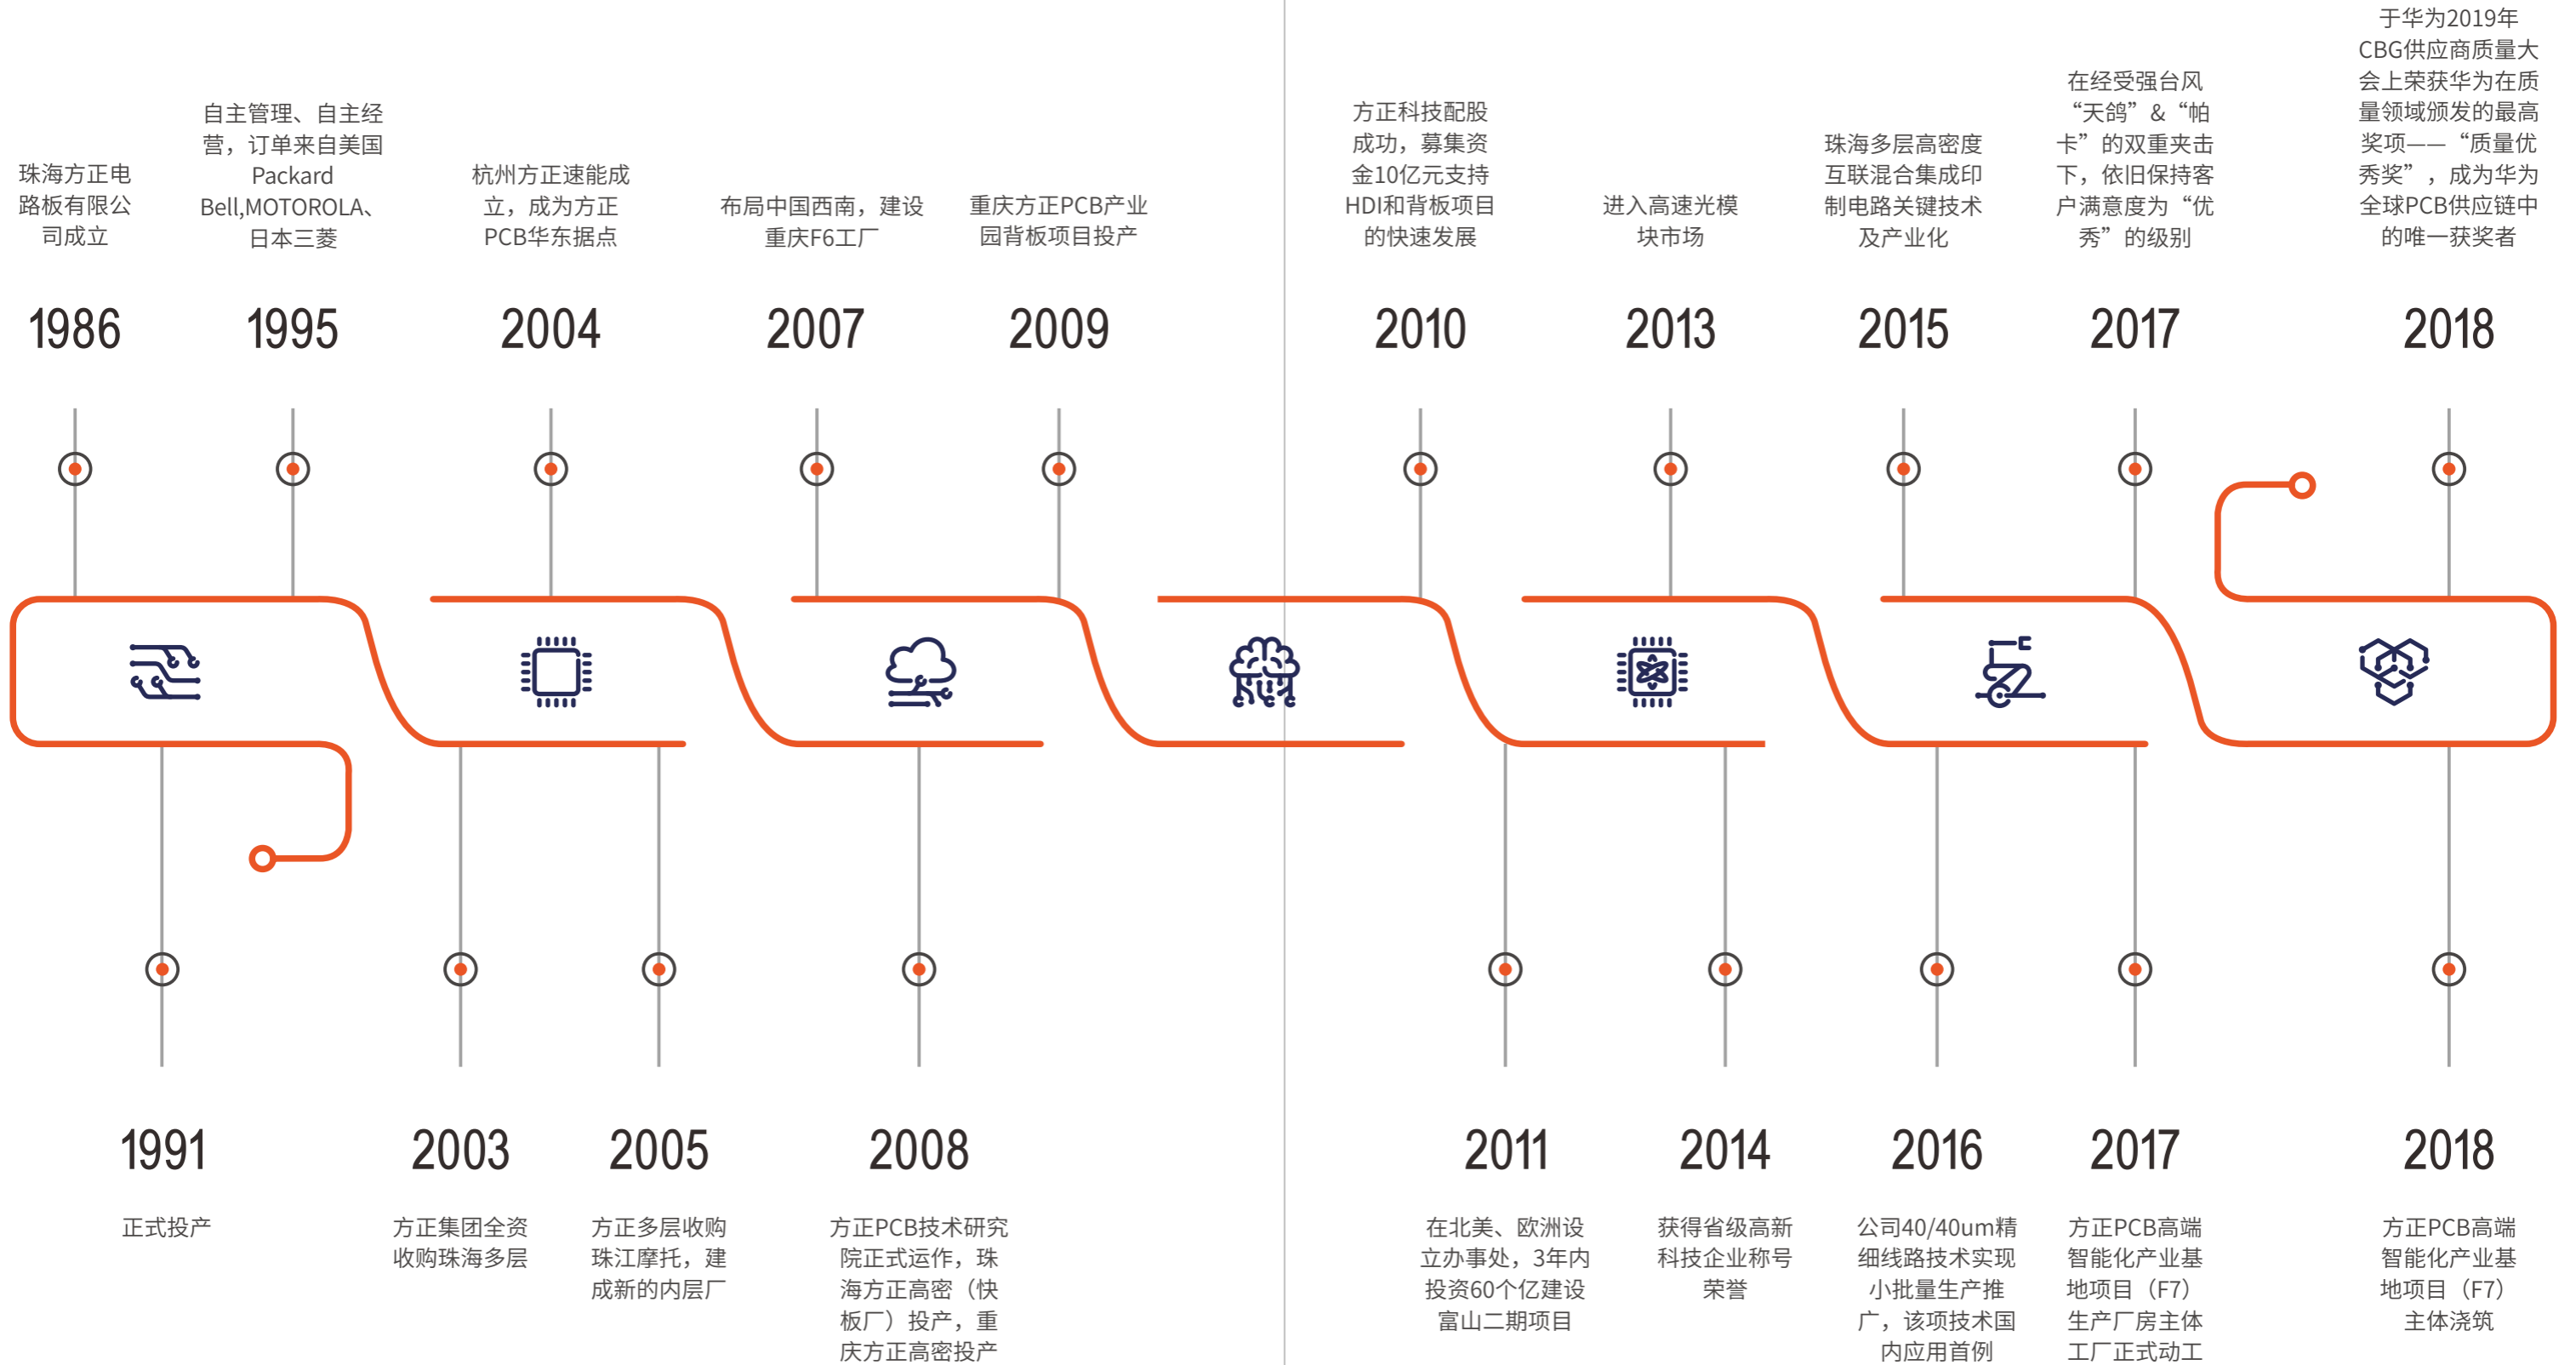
珠海方正电路板有限公司成立

1986

自主管理、自主经营，订单来自美国Packard Bell,MOTOROLA、日本三菱

1995

杭州方正速能成立，成为方正PCB华东据点

2004

布局中国西南，建设重庆F6工厂

2007

重庆方正PCB产业园背板项目投产

2009

方正科技配股成功，募集资金10亿元支持HDI和背板项目的快速发展

2010

进入高速光模块市场

2013

珠海多层高密度互联混合集成印制电路关键技术及产业化

2015

在经受强台风“天鸽”&“帕卡”的双重夹击下，依旧保持客户满意度为“优秀”的级别

2017

于华为2019年CBG供应商质量大会上荣获华为在质量领域颁发的最高奖项——“质量优秀奖”，成为华为全球PCB供应链中的唯一获奖者

2018

1991

正式投产

2003

方正集团全资收购珠海多层

2005

方正多层收购珠江摩托，建成新的内层厂

2008

方正PCB技术研究院正式运作，珠海方正高密（快板厂）投产，重庆方正高密投产

2011

在北美、欧洲设立办事处，3年内投资60个亿建设富山二期项目

2014

获得省级高新科技企业称号荣誉

2016

公司40/40um精细线路技术实现小批量生产推广，该项技术国内应用首例

2017

方正PCB高端智能化产业基地项目（F7）生产厂房主体工厂正式动工

2018

方正PCB高端智能化产业基地项目（F7）主体浇筑